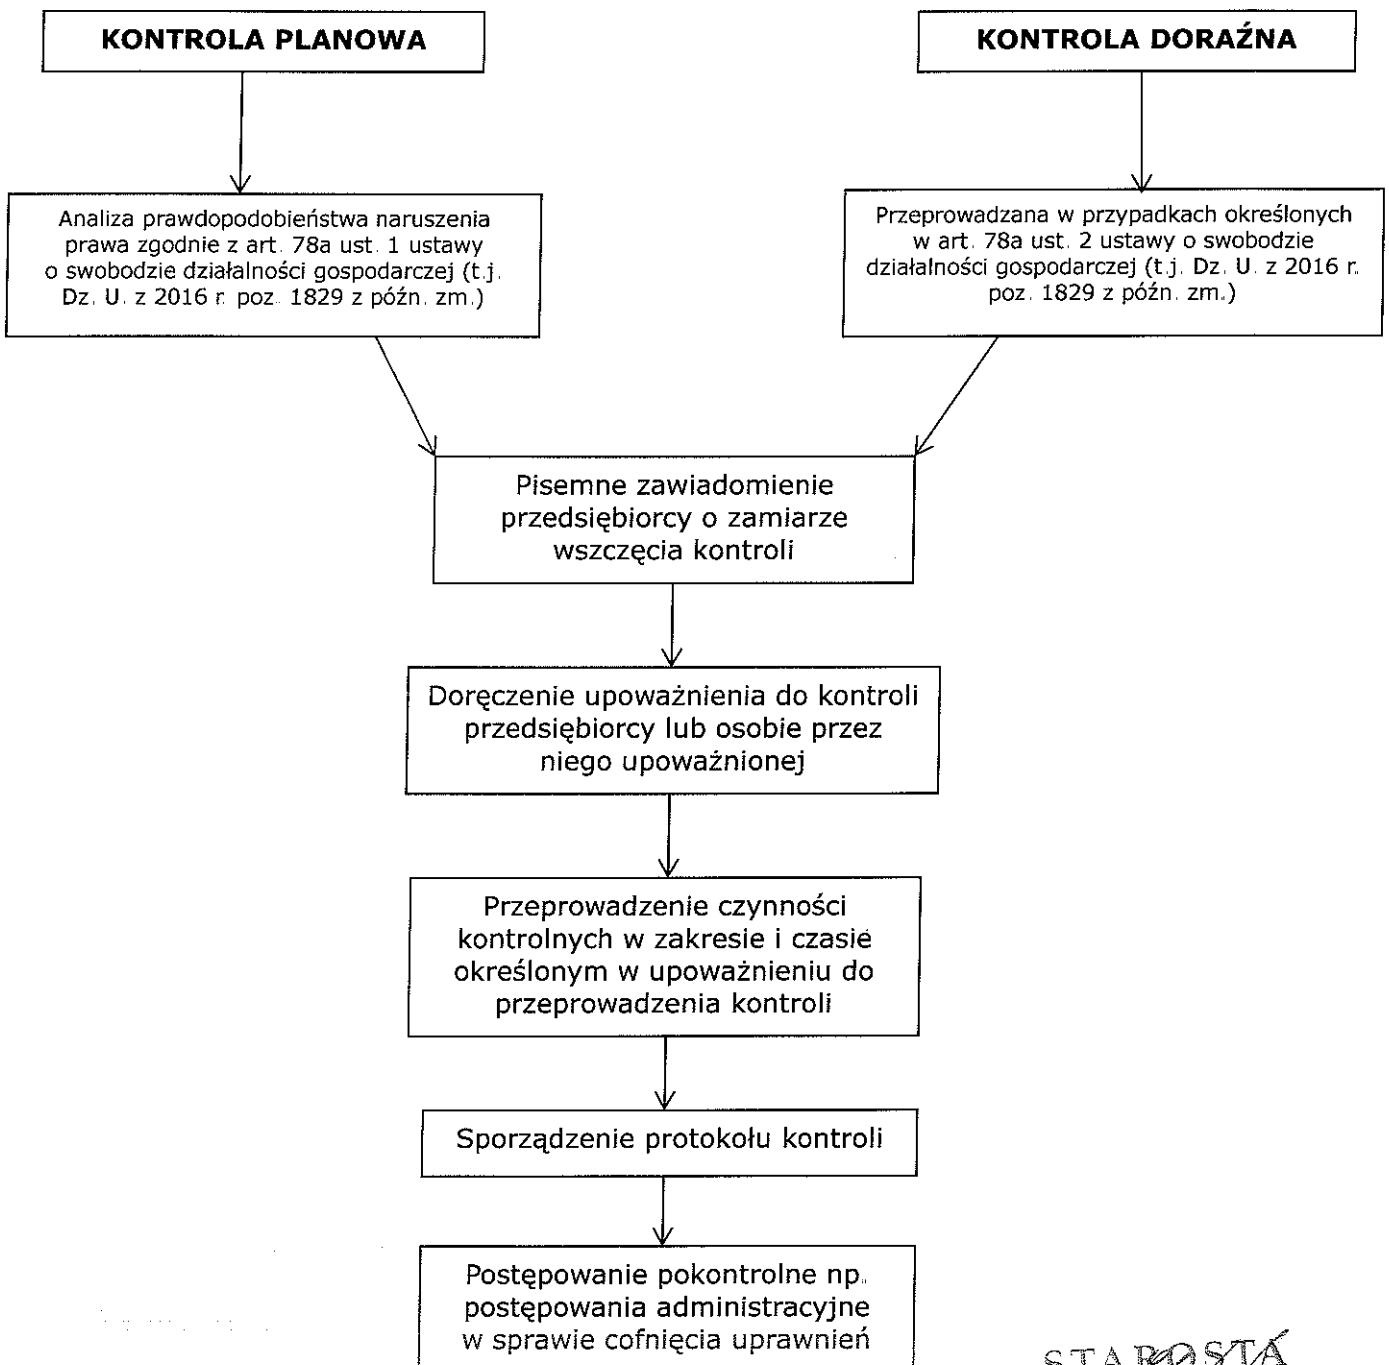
KONTROLA PLANOWA

KONTROLA DORAŹNA

Analiza prawdopodobieństwa naruszenia prawa zgodnie z art. 78a ust. 1 ustawy o swobodzie działalności gospodarczej (t.j. Dz. U. z 2016 r. poz. 1829 z późn. zm.)

Przeprowadzana w przypadkach określonych w art. 78a ust. 2 ustawy o swobodzie działalności gospodarczej (t.j. Dz. U. z 2016 r. poz. 1829 z późn. zm.)

Pisemne zawiadomienie przedsiębiorcy o zamiarze wszczęcia kontroli

Doręczenie upoważnienia do kontroli przedsiębiorcy lub osobie przez niego upoważnionej

Przeprowadzenie czynności kontrolnych w zakresie i czasie określonym w upoważnieniu do przeprowadzenia kontroli

Sporządzenie protokołu kontroli

Postępowanie pokontrolne np. postępowania administracyjne w sprawie cofnięcia uprawnień

STAROSTA